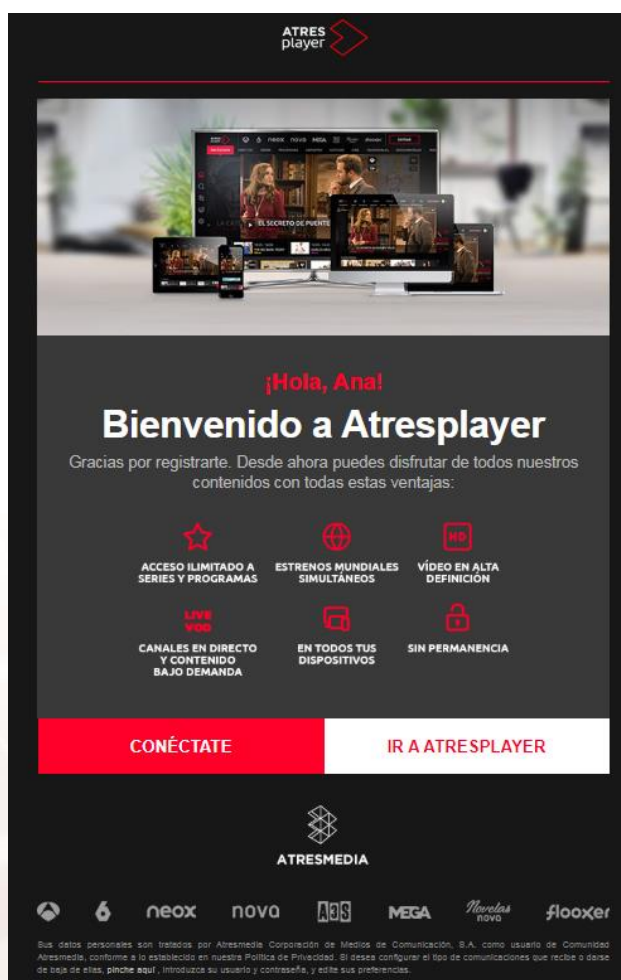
ATRES player

¡Hola, Ana!

Bienvenido a Atresplayer

Gracias por registrarte. Desde ahora puedes disfrutar de todos nuestros contenidos con todas estas ventajas:

ACCESO ILIMITADO A SERIES Y PROGRAMAS

ESTRENOS MUNDIALES SIMULTÁNEOS

HD
VÍDEO EN ALTA DEFINICIÓN

LIVE VOD
CANALES EN DIRECTO Y CONTENIDO BAJO DEMANDA

EN TODOS TUS DISPOSITIVOS

SIN PERMANENCIA

CONÉCTATE

IR A ATRESPLAYER

ATRESMEDIA

neox nova A3S MEGA Novelas nova flooxer

Sus datos personales son tratados por Atresmedia Corporación de Medios de Comunicación, S.A. como usuario de Comunidad Atresmedia, conforme a lo establecido en nuestra Política de Privacidad. Si desea configurar el tipo de comunicaciones que recibe o darse de baja de ellas, pinche aquí, introduzca su usuario y contraseña, y edite sus preferencias.